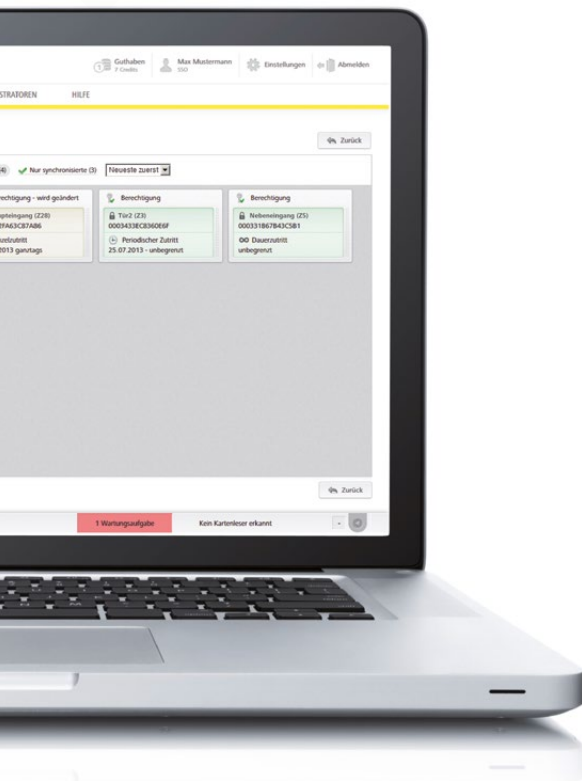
Guthaben
7 Credits

Max Mustermann
SSO

Einstellungen

Abmelden

STRATOREN

HILFE

Zurück

(4)

Nur synchronisierte (3)

Neueste zuerst

rechtigung - wird geändert

ptteingang (Z28)

7FA63CB7AB6

zelzutritt

2013 ganztags

Berechtigung

Tür2 (Z3)

0003433EC8360E6F

Periodischer Zutritt

25.07.2013 - unbegrenzt

Berechtigung

Nebeneingang (Z5)

000331B67B43C5B1

Dauerzutritt

unbegrenzt

Zurück

1 Wartungsaufgabe

Kein Kartenleser erkannt